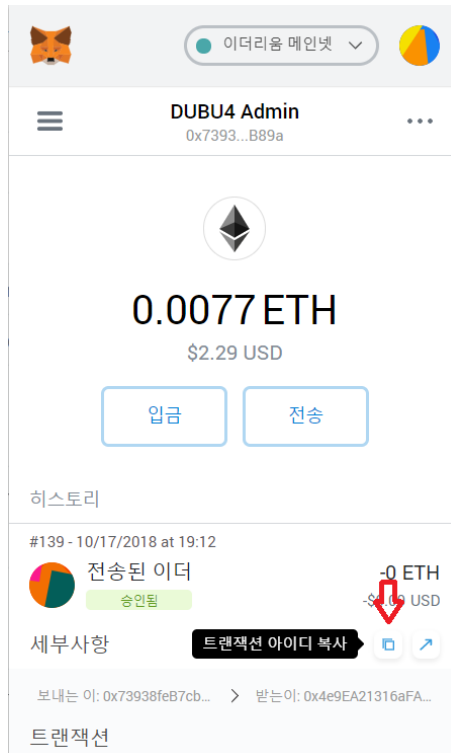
이더리움 메인넷

DUBU4 Admin
0x7393...B89a

0.0077 ETH
$2.29 USD

입금
전송

히스토리

#139 - 10/17/2018 at 19:12
전송된 이더
승인됨
-0 ETH
-$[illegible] USD

세부사항
트랜잭션 아이디 복사

보내는 이: 0x73938feB7cb...
받는이: 0x4e9EA21316aFA...

트랜잭션